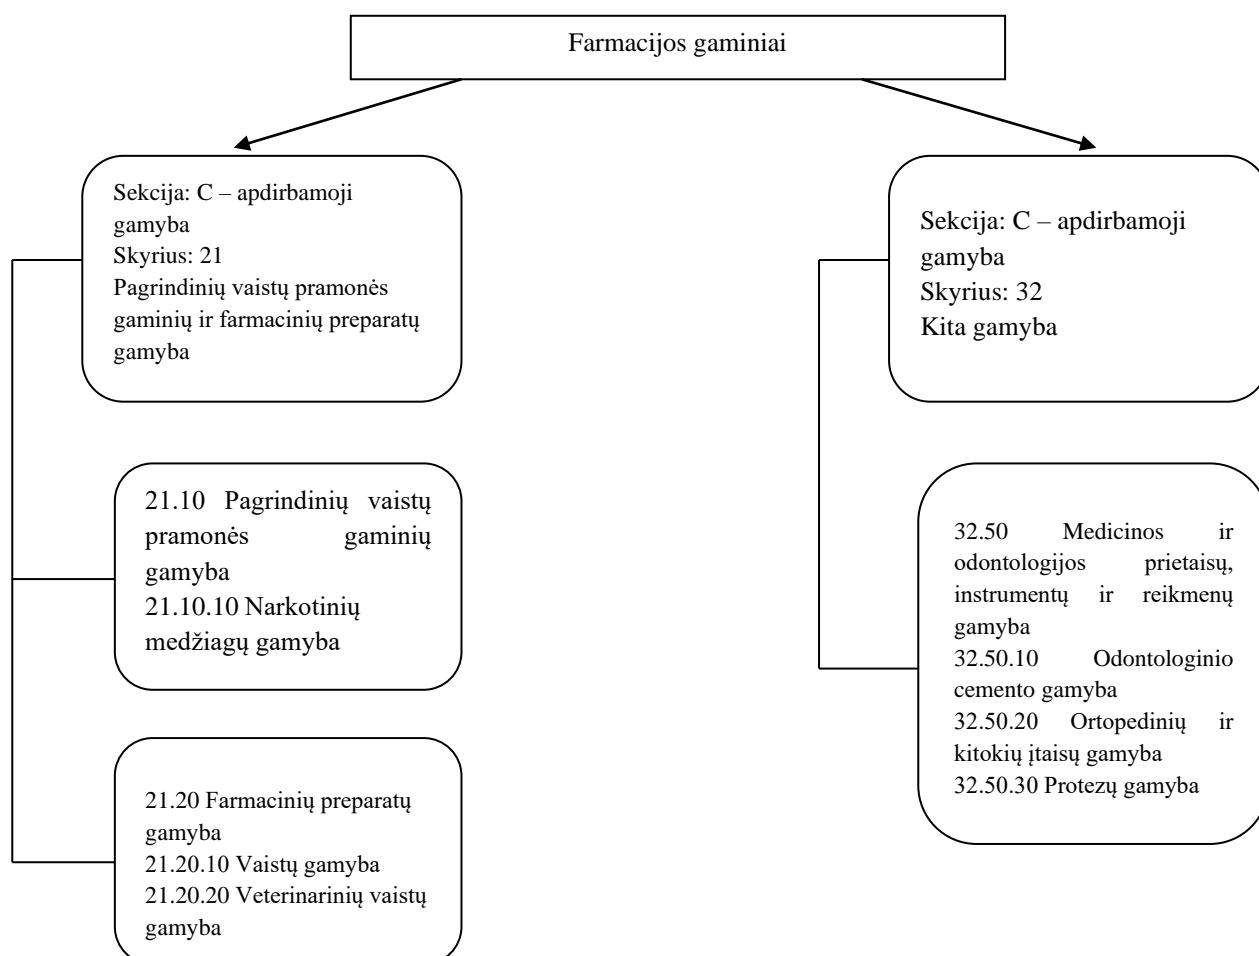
Farmacijos gaminiai

Sekcija: C – apdirbamoji gamyba
Skyrius: 21
Pagrindinių vaistų pramonės gaminių ir farmacinių preparatų gamyba

21.10 Pagrindinių vaistų pramonės gaminių gamyba
21.10.10 Narkotinių medžiagų gamyba

21.20 Farmacinių preparatų gamyba
21.20.10 Vaistų gamyba
21.20.20 Veterinarinių vaistų gamyba

Sekcija: C – apdirbamoji gamyba
Skyrius: 32
Kita gamyba

32.50 Medicinos ir odontologijos prietaisų, instrumentų ir reikmenų gamyba
32.50.10 Odontologinio cemento gamyba
32.50.20 Ortopedinių ir kitokių įtaisų gamyba
32.50.30 Protezų gamyba